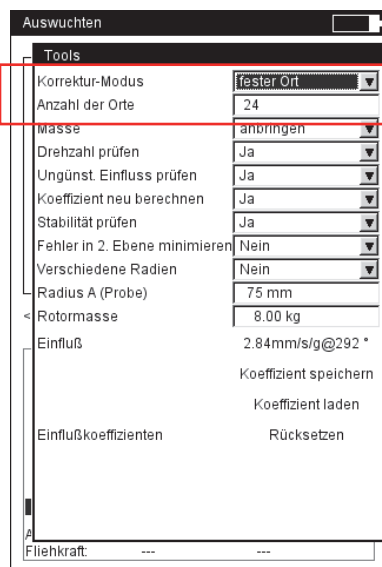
Auswuchten

Tools

| | |
|---|---|
| Korrektur-Modus | fester Ort |
| Anzahl der Orte | 24 |
| Masse | anbringen |
| Drehzahl prüfen | Ja |
| Ungünst. Einfluss prüfen | Ja |
| Koeffizient neu berechnen | Ja |
| Stabilität prüfen | Ja |
| Fehler in 2. Ebene minimieren | Nein |
| Verschiedene Radien | Nein |
| Radius A (Probe) | 75 mm |
| Rotormasse | 8.00 kg |
| Einfluß | 2.84mm/s/g@292 ° |
| | Koeffizient speichern |
| | Koeffizient laden |
| Einflußkoeffizienten | Rücksetzen |

<

A

Fliehkraft: --- ---